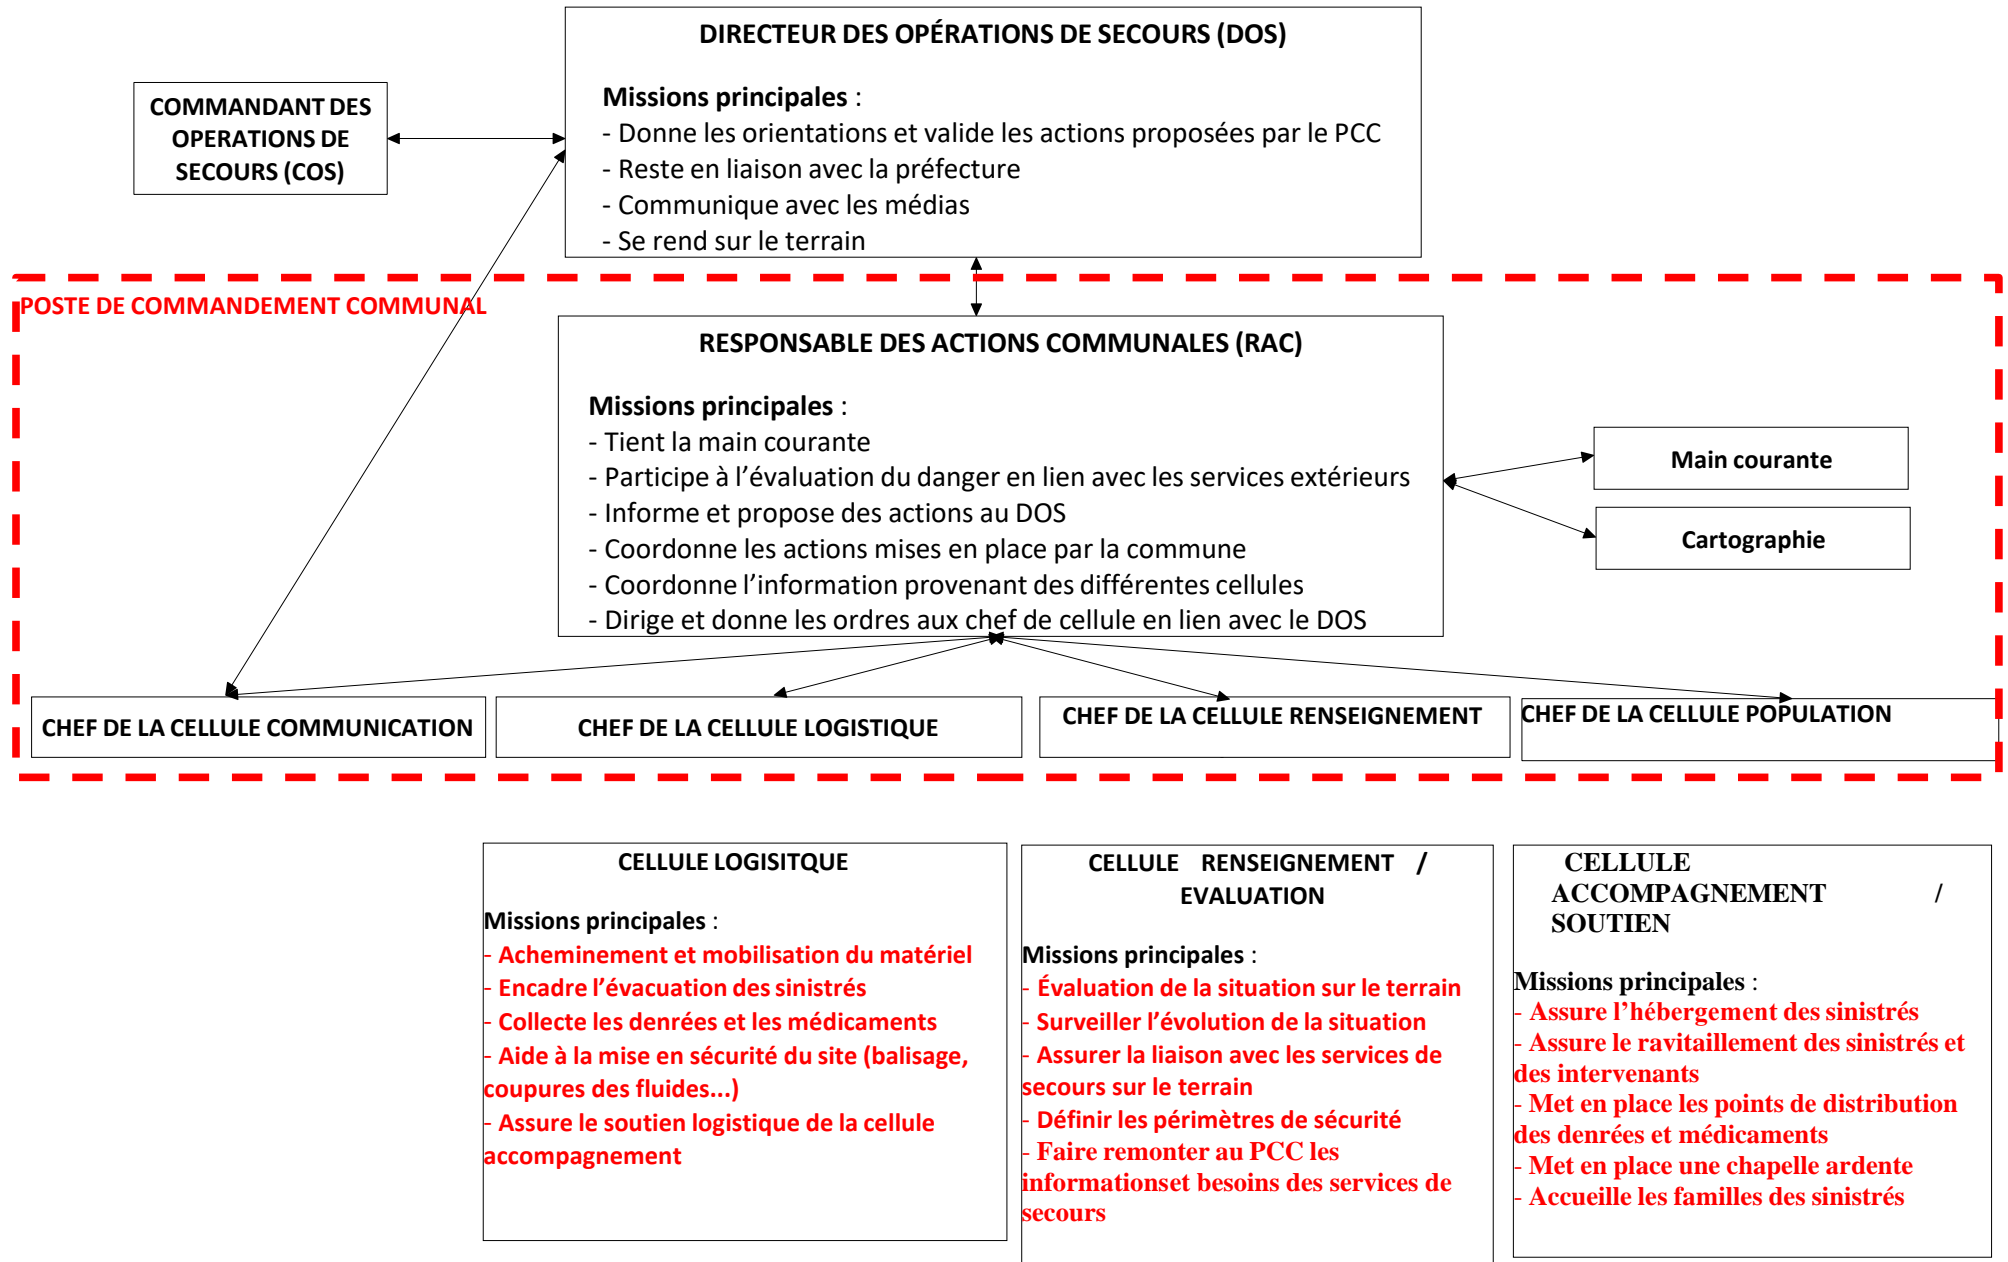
COMMANDANT DES OPERATIONS DE SECOURS (COS)

DIRECTEUR DES OPÉRATIONS DE SECOURS (DOS)

Missions principales :
- Donne les orientations et valide les actions proposées par le PCC
- Reste en liaison avec la préfecture
- Communique avec les médias
- Se rend sur le terrain

POSTE DE COMMANDEMENT COMMUNAL

RESPONSABLE DES ACTIONS COMMUNALES (RAC)

Missions principales :
- Tient la main courante
- Participe à l'évaluation du danger en lien avec les services extérieurs
- Informe et propose des actions au DOS
- Coordonne les actions mises en place par la commune
- Coordonne l'information provenant des différentes cellules
- Dirige et donne les ordres aux chef de cellule en lien avec le DOS

Main courante

Cartographie

CHEF DE LA CELLULE COMMUNICATION

CHEF DE LA CELLULE LOGISTIQUE

CHEF DE LA CELLULE RENSEIGNEMENT

CHEF DE LA CELLULE POPULATION

CELLULE LOGISITQUE

Missions principales :
- Acheminement et mobilisation du matériel
- Encadre l'évacuation des sinistrés
- Collecte les denrées et les médicaments
- Aide à la mise en sécurité du site (balisage, coupures des fluides...)
- Assure le soutien logistique de la cellule accompagnement

CELLULE RENSEIGNEMENT / EVALUATION

Missions principales :
- Évaluation de la situation sur le terrain
- Surveiller l'évolution de la situation
- Assurer la liaison avec les services de secours sur le terrain
- Définir les périmètres de sécurité
- Faire remonter au PCC les informationset besoins des services de secours

CELLULE ACCOMPAGNEMENT / SOUTIEN

Missions principales :
- Assure l'hébergement des sinistrés
- Assure le ravitaillement des sinistrés et des intervenants
- Met en place les points de distribution des denrées et médicaments
- Met en place une chapelle ardente
- Accueille les familles des sinistrés